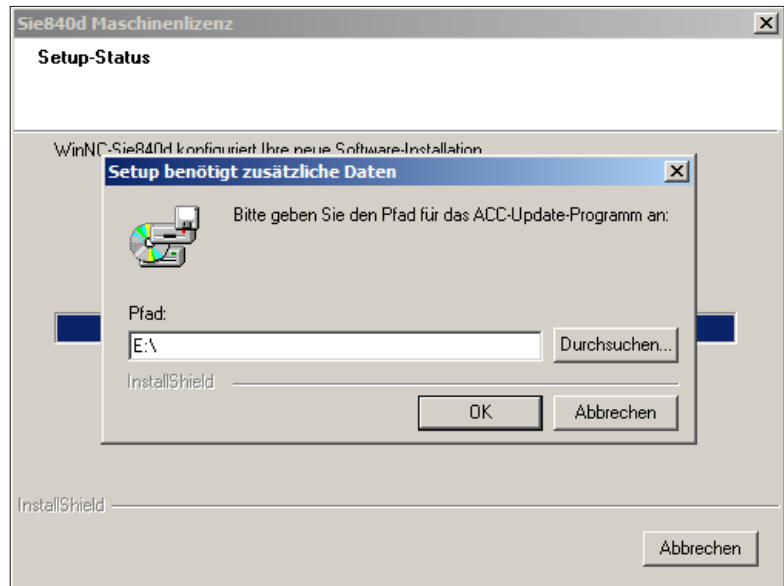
Sie840d Maschinenlizenz

Setup-Status

WinNC-Sie840d konfiguriert Ihre neue Software-Installation

Setup benötigt zusätzliche Daten

Bitte geben Sie den Pfad für das ACC-Update-Programm an:

Pfad:

E:\

Durchsuchen...

InstallShield

OK

Abbrechen

InstallShield

Abbrechen